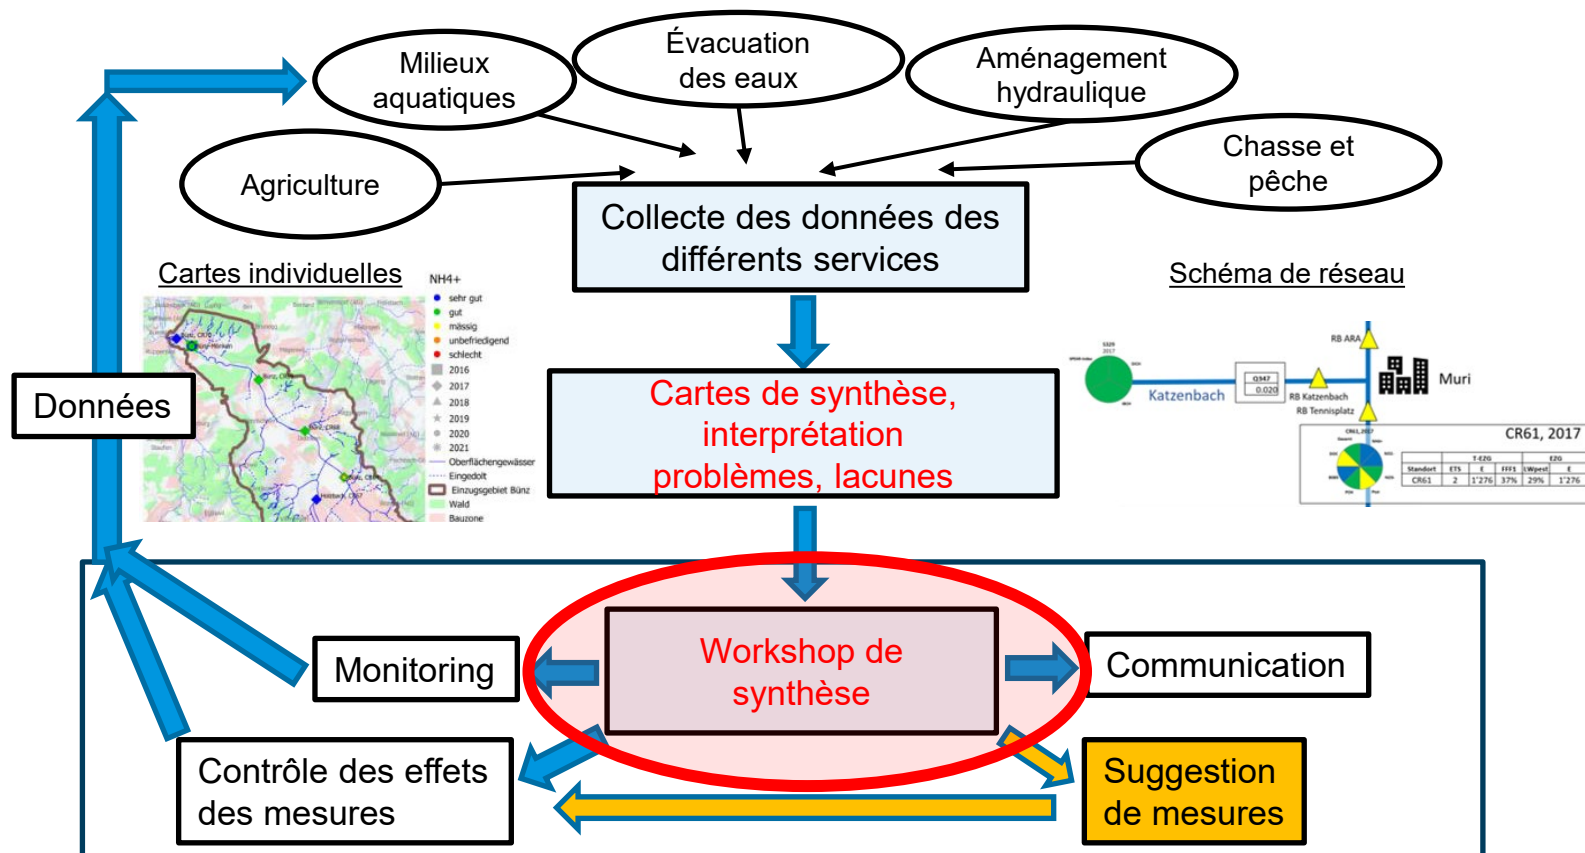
Milieux aquatiques

Évacuation des eaux

Aménagement hydraulique

Agriculture

Chasse et pêche

Collecte des données des différents services

Cartes individuelles

NH4+
sehr gut
gut
mässig
unbefriedigend
schlecht
2016
2017
2018
2019
2020
2021
Oberflächengewässer
Eingedolt
Einzugsgebiet Bünz
Wald
Bauzone

Schéma de réseau

Katzenbach
Q347
0.020
RB ARA
Muri
RB Katzenbach
RB Tennisplatz
CR61, 2017

| Standort | ETS | E | FFF1 | LWpest | E |
|---|---|---|---|---|---|
| CR61 | 2 | 1'276 | 37% | 29% | 1'276 |

Données

Cartes de synthèse, interprétation problèmes, lacunes

Workshop de synthèse

Monitoring

Communication

Contrôle des effets des mesures

Suggestion de mesures